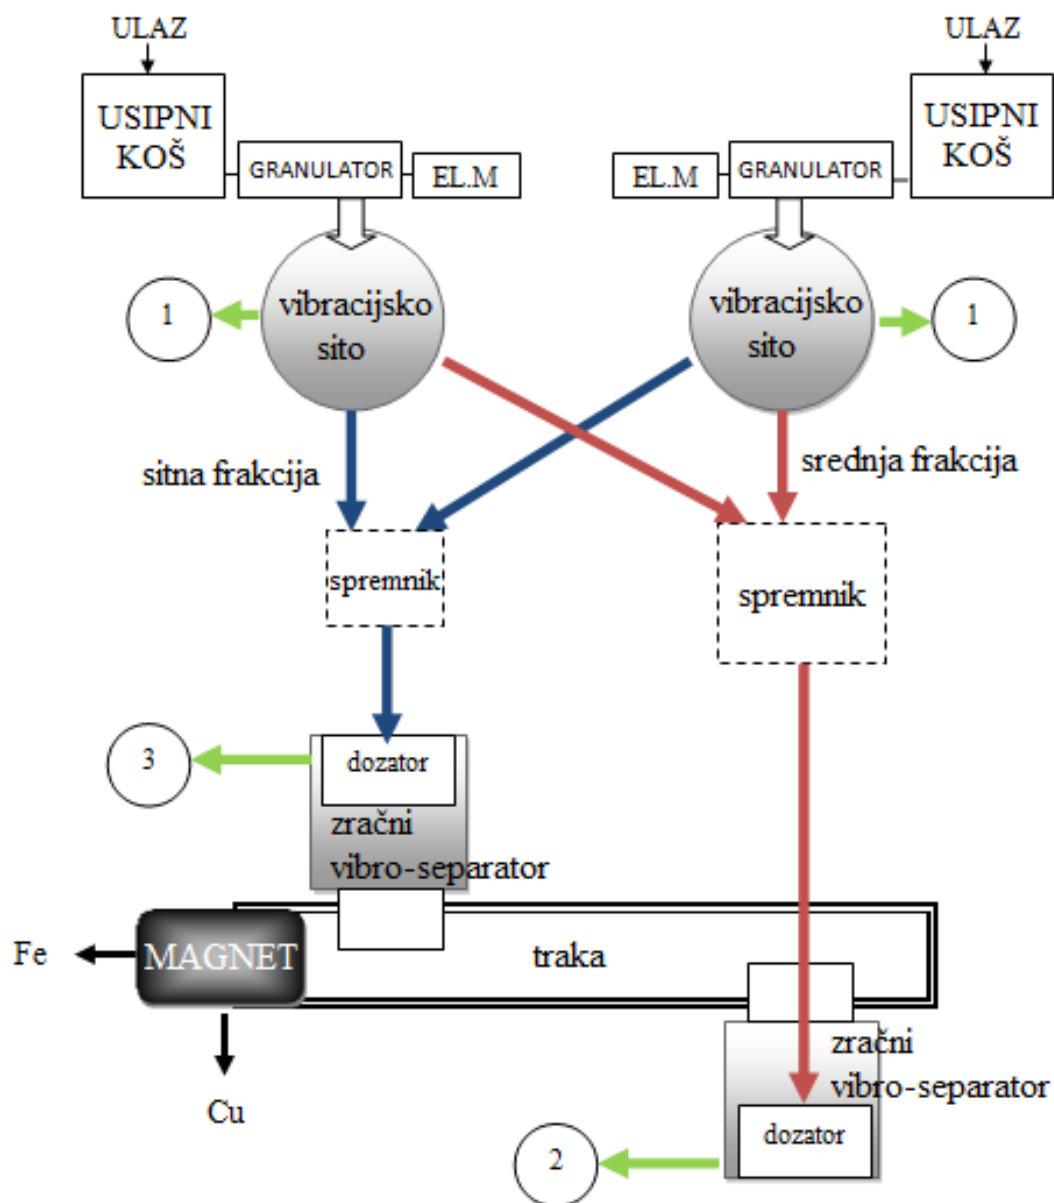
ULAZ
USIPNI KOŠ
GRANULATOR
EL.M
ULAZ
USIPNI KOŠ
EL.M
GRANULATOR
1
vibracijsko sito
vibracijsko sito
1
sitna frakcija
srednja frakcija
spremnik
spremnik
3
dozator
zračni vibro-separator
Fe
MAGNET
traka
Cu
zračni vibro-separator
dozator
2